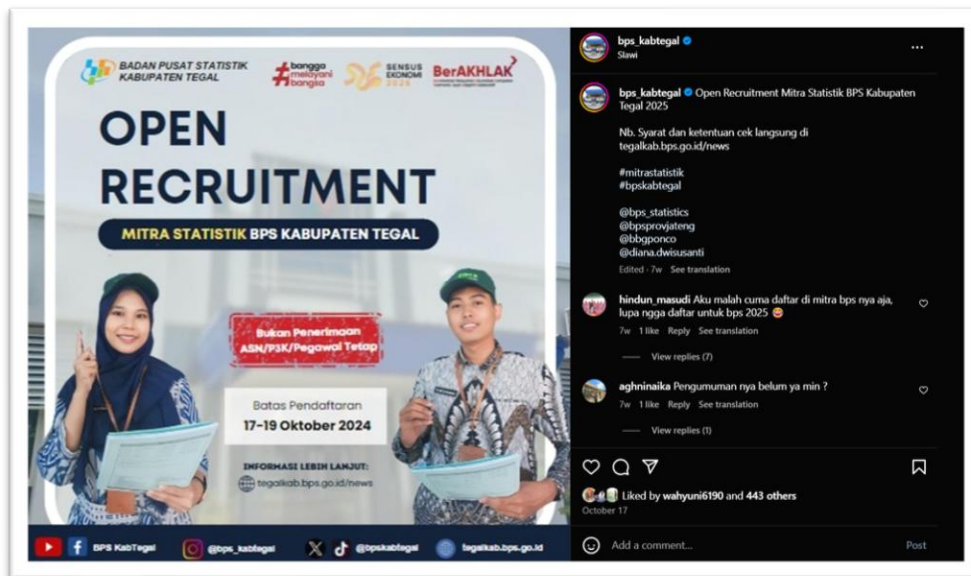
BADAN PUSAT STATISTIK KABUPATEN TEGAL

#bangga melayani bangsa

SENSUS EKONOMI 2026

BerAKHLAK

OPEN RECRUITMENT

MITRA STATISTIK BPS KABUPATEN TEGAL

Bukan Penerimaan ASN/P3K/Pegawai Tetap

Batas Pendaftaran
17-19 Oktober 2024

INFORMASI LEBIH LANJUT:
tegalkab.bps.go.id/news

BPS KabTegal @bps_kabtegal @bpskabtegal tegalkab.bps.go.id

bps_kabtegal
Slawi

...

bps_kabtegal Open Recruitment Mitra Statistik BPS Kabupaten Tegal 2025

Nb. Syarat dan ketentuan cek langsung di tegalkab.bps.go.id/news

#mitrastatistik
#bpskabtegal

@bps_statistics
@bpsprovjateng
@bbgponco
@diana.dwisusanti

Edited · 7w See translation

hindun_masudi Aku malah cuma daftar di mitra bps nya aja, lupa ngga daftar untuk bps 2025 😍
7w 1 like Reply See translation

View replies (7)

aghninaika Pengumuman nya belum ya min ?
7w 1 like Reply See translation

View replies (1)

Liked by wahyuni6190 and 443 others
October 17

Add a comment... Post